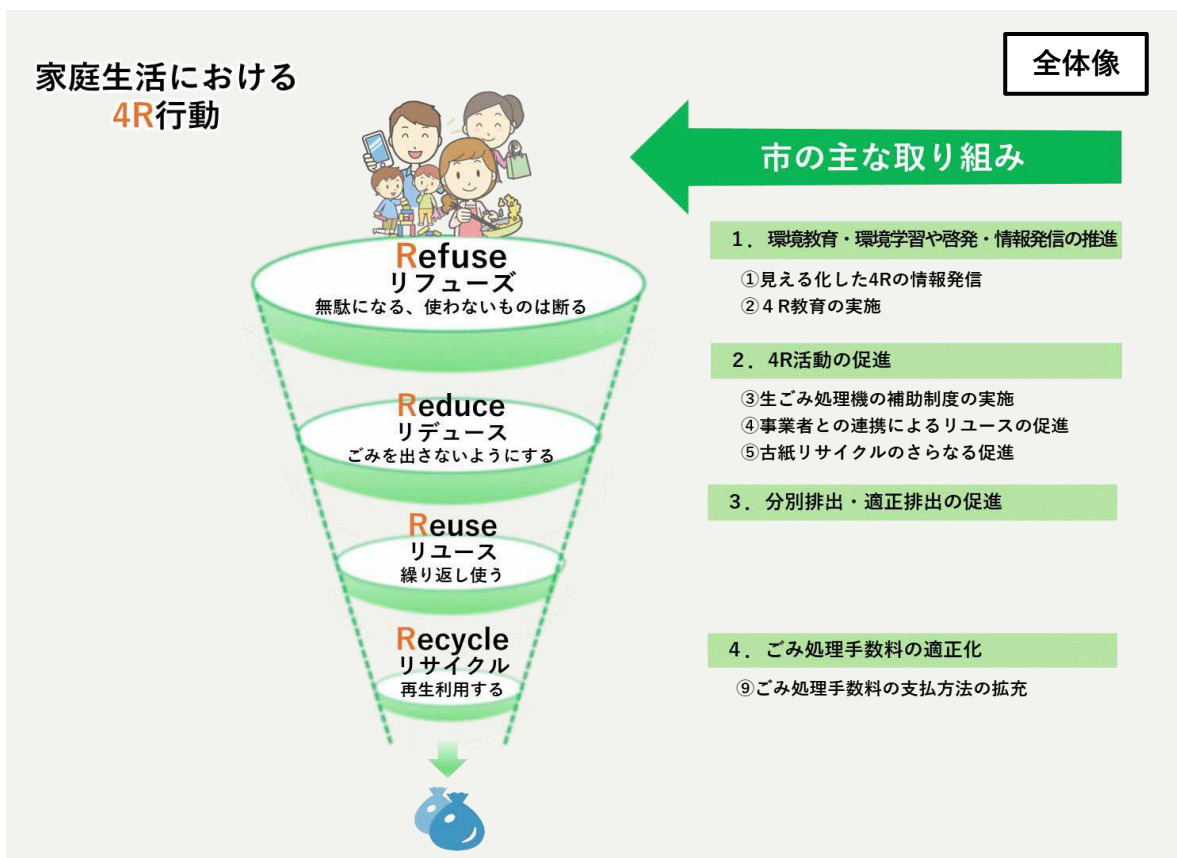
家庭生活における
4R行動

全体像

市の主な取り組み

Refuse
リフューズ
無駄になる、使わないものは断る

Reduce
リデュース
ごみを出さないようにする

Reuse
リユース
繰り返し使う

Recycle
リサイクル
再生利用する

1．環境教育・環境学習や啓発・情報発信の推進

①見える化した4Rの情報発信
②４R教育の実施

2．4R活動の促進

③生ごみ処理機の補助制度の実施
④事業者との連携によるリユースの促進
⑤古紙リサイクルのさらなる促進

3．分別排出・適正排出の促進

4．ごみ処理手数料の適正化

⑨ごみ処理手数料の支払方法の拡充